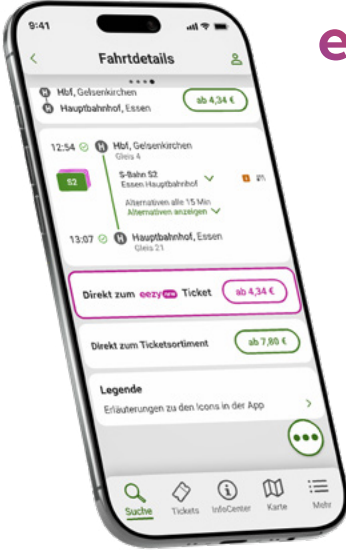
9:41

e

Fahrtdetails

Hbf, Gelsenkirchen
Hauptbahnhof, Essen
ab 4,34 €

12:54 Hbf, Gelsenkirchen
Gleis 4
S-Bahn S2
Essen Hauptbahnhof
S2
Alternativen alle 15 Min
Alternativen anzeigen

13:07 Hauptbahnhof, Essen
Gleis 21

Direkt zum eezy Ticket ab 4,34 €

Direkt zum Ticketsortiment ab 7,80 €

Legende
Erläuterungen zu den Icons in der App

Suche Tickets InfoCenter Karte Mehr